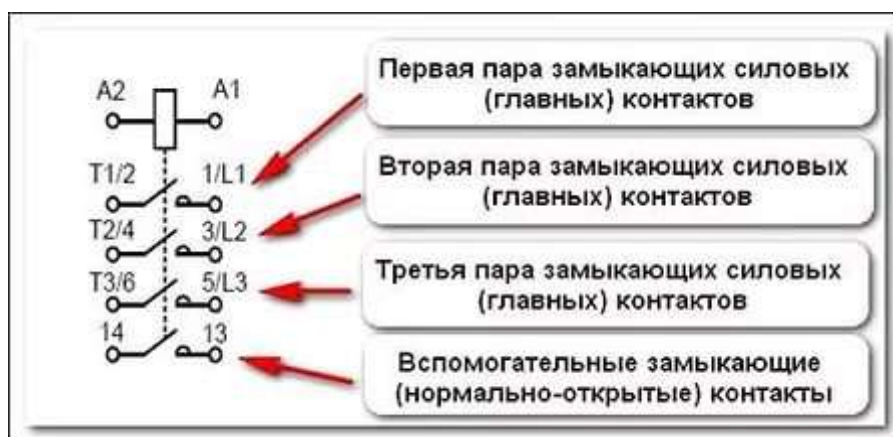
A2
A1
T1/2
1/L1
T2/4
3/L2
T3/6
5/L3
14
13

Первая пара замыкающих силовых (главных) контактов

Вторая пара замыкающих силовых (главных) контактов

Третья пара замыкающих силовых (главных) контактов

Вспомогательные замыкающие (нормально-открытые) контакты